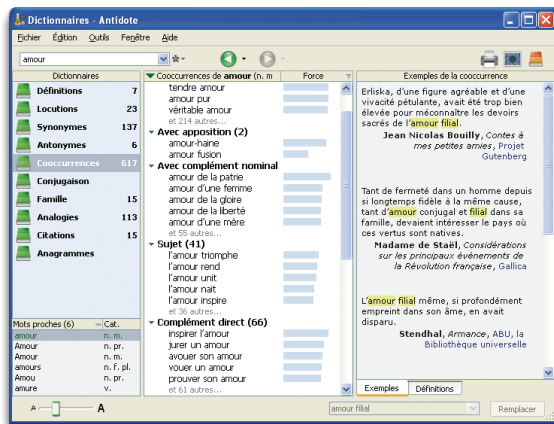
Dictionnaires - Antidote

Fichier Édition Outils Fenêtre Aide

amour

Dictionnaires

| | |
|---|---|
| Définitions | 7 |
| Locutions | 23 |
| Synonymes | 137 |
| Antonymes | 6 |
| Cooccurrences | 617 |
| Conjugaison | |
| Famille | 15 |
| Analogies | 113 |
| Citations | 15 |
| Anagrammes | |

| Mots proches (6) | Cat. |
|---|---|
| amour | n. m. |
| Amour | n. pr. |
| Amour | n. m. |
| amours | n. f. pl. |
| Amou | n. pr. |
| amure | v. |

Cooccurrences de amour (n. m | Force

tendre amour
amour pur
véritable amour
et 214 autres...
Avec apposition (2)
amour-haine
amour fusion
Avec complément nominal
amour de la patrie
amour d'une femme
amour de la gloire
amour de la liberté
amour d'une mère
et 55 autres...
Sujet (41)
l'amour triomphe
l'amour rend
l'amour unit
l'amour naît
l'amour inspire
et 36 autres...
Complément direct (66)
inspirer l'amour
jurer un amour
avouer son amour
vouer un amour
prouver son amour
et 61 autres...

Exemples de la cooccurrence

Erliska, d'une figure agréable et d'une vivacité pétulante, avait été trop bien élevée pour méconnaître les devoirs sacrés de l'amour filial.
Jean Nicolas Bouilly, Contes à mes petites amies, Projet Gutenberg

Tant de fermeté dans un homme depuis si longtemps fidèle à la même cause, tant d'amour conjugal et filial dans sa famille, devaient intéresser le pays où ces vertus sont natives.
Madame de Staël, Considérations sur les principaux événements de la Révolution française, Gallica

L'amour filial même, si profondément empreint dans son âme, en avait disparu.
Stendhal, Armance, ABU, la Bibliothèque universelle

Exemples Définitions

A A

amour filial

Remplacer